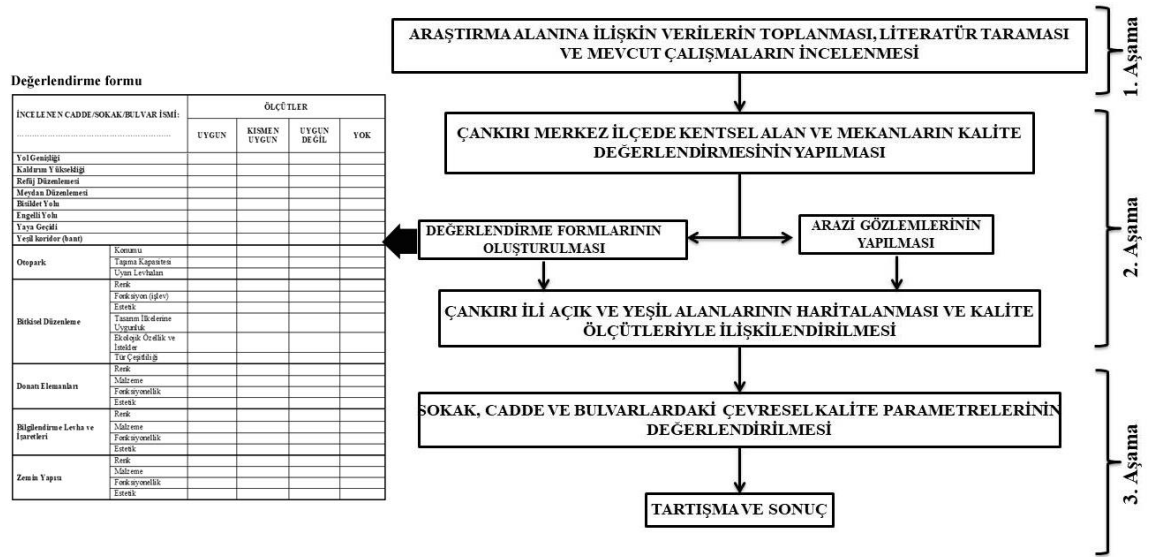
Değerlendirme formu

| İNCELENEN CADDE/SOKAK/BULVAR İSMİ: ........................................ | | ÖLÇÜTLER | | | |
|---|---|---|---|---|---|
| | | UYGUN | KISMEN UYGUN | UYGUN DEĞİL | YOK |
| Yol Genişliği | | | | | |
| Kaldırım Yüksekliği | | | | | |
| Refüj Düzenlemesi | | | | | |
| Meydan Düzenlemesi | | | | | |
| Bisiklet Yolu | | | | | |
| Engelli Yolu | | | | | |
| Yaya Geçidi | | | | | |
| Yeşil koridor (bant) | | | | | |
| Otopark | Konumu | | | | |
| | Taşıma Kapasitesi | | | | |
| | Uyarı Levhaları | | | | |
| Bitkisel Düzenleme | Renk | | | | |
| | Fonksiyon (işlev) | | | | |
| | Estetik | | | | |
| | Tasarım İlkelerine Uygunluk | | | | |
| | Ekolojik Özellik ve İstekler | | | | |
| | Tür Çeşitliliği | | | | |
| Donatı Elemanları | Renk | | | | |
| | Malzeme | | | | |
| | Fonksiyonellik | | | | |
| | Estetik | | | | |
| Bilgilendirme Levha ve İşaretleri | Renk | | | | |
| | Malzeme | | | | |
| | Fonksiyonellik | | | | |
| | Estetik | | | | |
| Zemin Yapısı | Renk | | | | |
| | Malzeme | | | | |
| | Fonksiyonellik | | | | |
| | Estetik | | | | |

ARAŞTIRMA ALANINA İLİŞKİN VERİLERİN TOPLANMASI, LİTERATÜR TARAMASI VE MEVCUT ÇALIŞMALARIN İNCELENMESI

1. Aşama

ÇANKIRI MERKEZ İLÇEDE KENTSEL ALAN VE MEKANLARIN KALİTE DEĞERLENDİRMESİNİN YAPILMASI

DEĞERLENDİRME FORMLARININ OLUŞTURULMASI

ARAZİ GÖZLEMLERİNİN YAPILMASI

ÇANKIRI İLİ AÇIK VE YEŞİL ALANLARININ HARİTALANMASI VE KALİTE ÖLÇÜTLERİYLE İLİŞKİLENDİRİLMESİ

2. Aşama

SOKAK, CADDE VE BULVARLARDAKİ ÇEVRESEL KALİTE PARAMETRELERİNİN DEĞERLENDİRİLMESİ

TARTIŞMA VE SONUÇ

3. Aşama